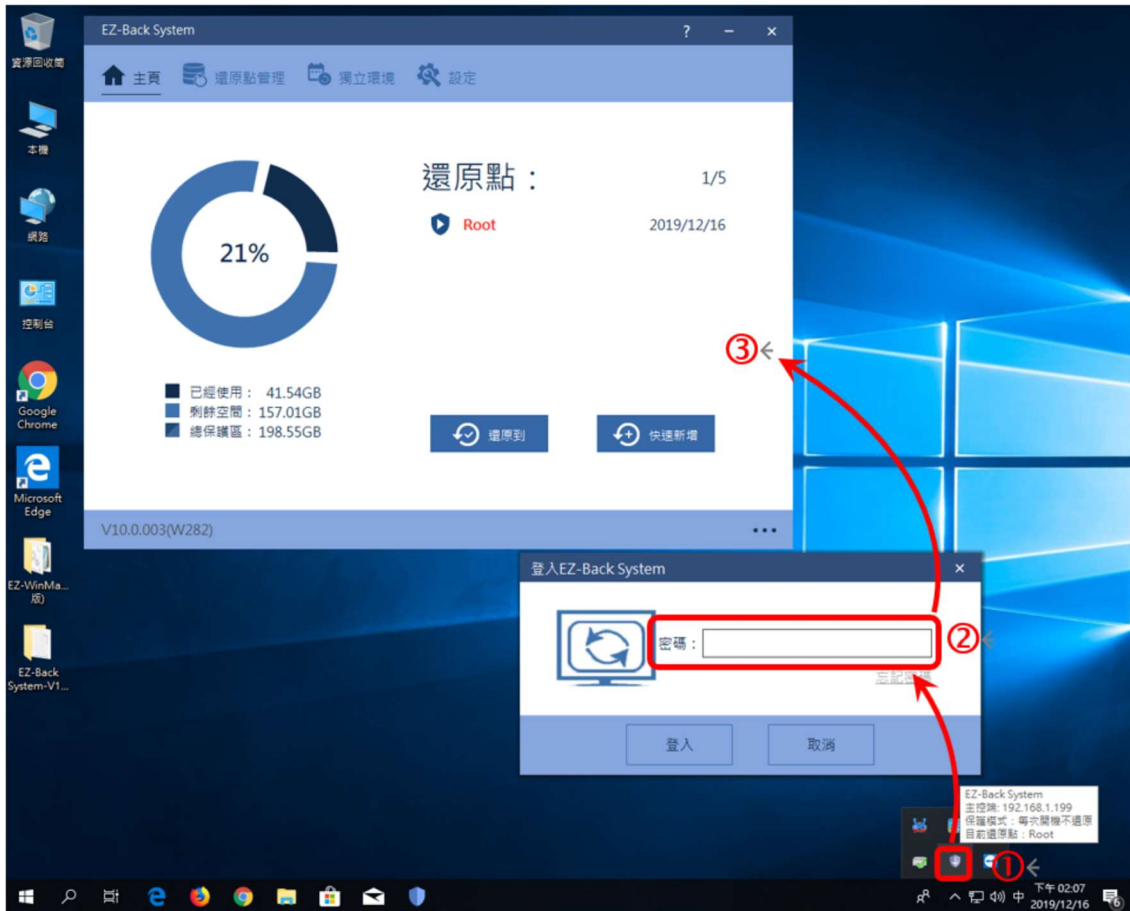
資源回收筒

本機

網路

控制台

Google Chrome

Microsoft Edge

EZ-WinMa... 版)

EZ-Back System-V1...

EZ-Back System

? – ×

主頁 還原點管理 獨立環境 設定

21%

已經使用： 41.54GB
剩餘空間： 157.01GB
總保護區： 198.55GB

還原點：

1/5

Root

2019/12/16

③

還原到

快速新增

V10.0.003(W282)

登入EZ-Back System

×

密碼：

②

忘記密碼

登入

取消

EZ-Back System
主控端: 192.168.1.199
保護模式：每次開機不還原
目前還原點：Root

①

下午 02:07
2019/12/16

中

6